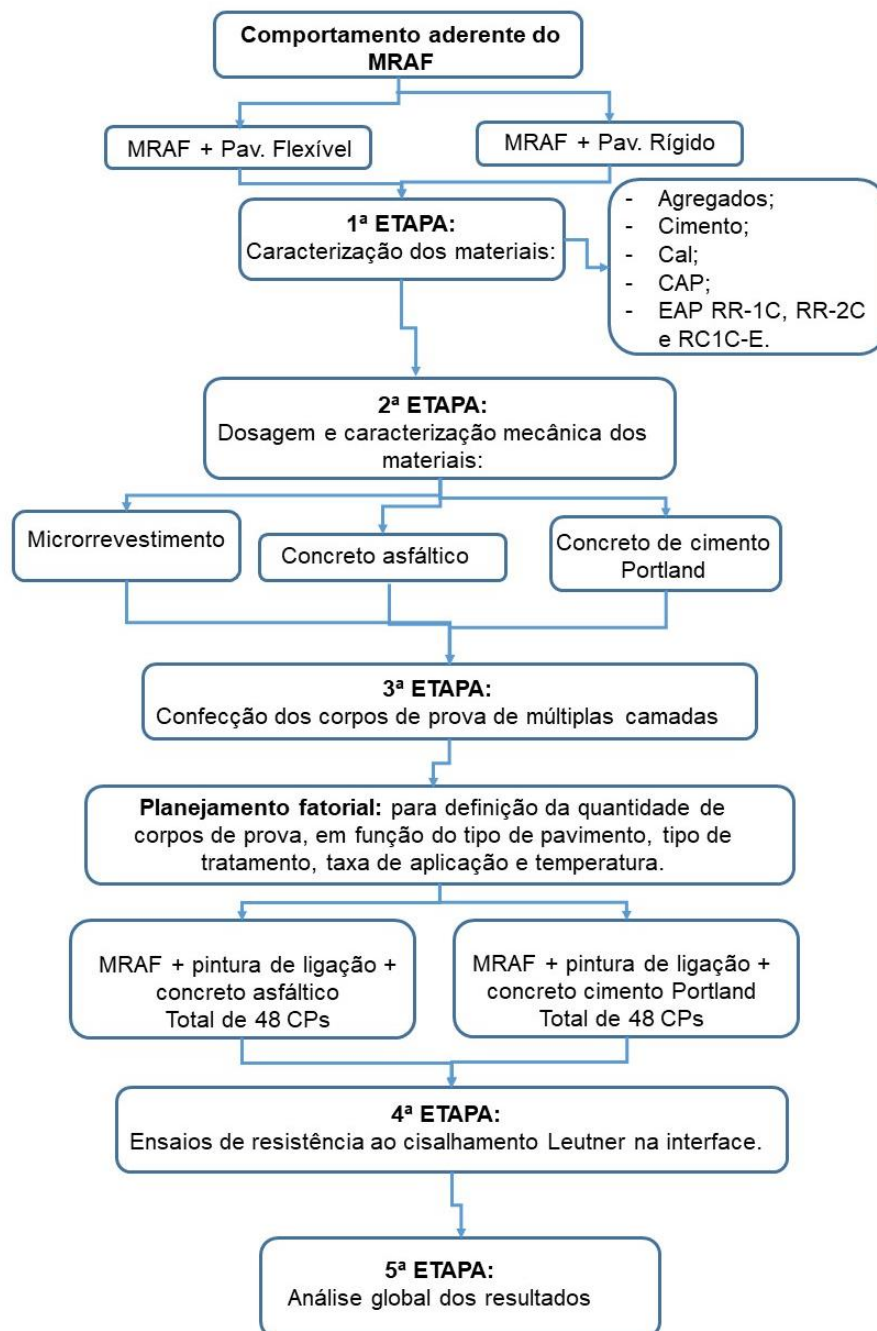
**Comportamento aderente do MRAF**

MRAF + Pav. Flexível

MRAF + Pav. Rígido

**1ª ETAPA:**
Caracterização dos materiais:

- Agregados;
- Cimento;
- Cal;
- CAP;
- EAP RR-1C, RR-2C e RC1C-E.

**2ª ETAPA:**
Dosagem e caracterização mecânica dos materiais:

Microrrevestimento

Concreto asfáltico

Concreto de cimento Portland

**3ª ETAPA:**
Confecção dos corpos de prova de múltiplas camadas

**Planejamento fatorial:** para definição da quantidade de corpos de prova, em função do tipo de pavimento, tipo de tratamento, taxa de aplicação e temperatura.

MRAF + pintura de ligação + concreto asfáltico
Total de 48 CPs

MRAF + pintura de ligação + concreto cimento Portland
Total de 48 CPs

**4ª ETAPA:**
Ensaios de resistência ao cisalhamento Leutner na interface.

**5ª ETAPA:**
Análise global dos resultados